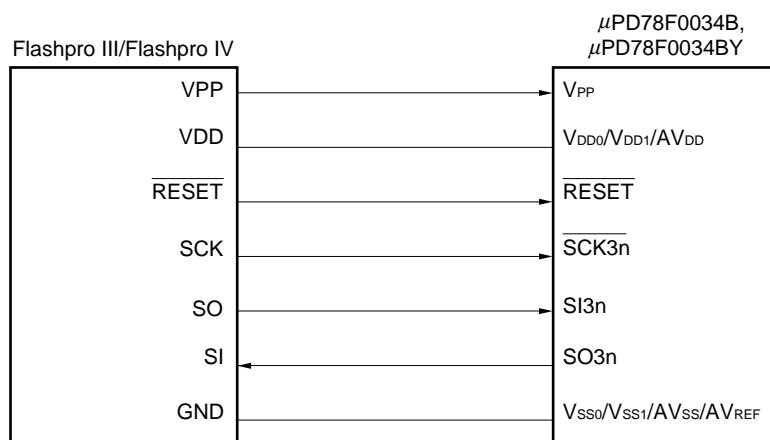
Flashpro III/Flashpro IV

$\mu$PD78F0034B, $\mu$PD78F0034BY

VPP

$V_{PP}$

VDD

$V_{DD0}/V_{DD1}/AV_{DD}$

$\overline{RESET}$

$\overline{RESET}$

SCK

$\overline{SCK3n}$

SO

SI3n

SI

SO3n

GND

$V_{SS0}/V_{SS1}/AV_{SS}/AV_{REF}$